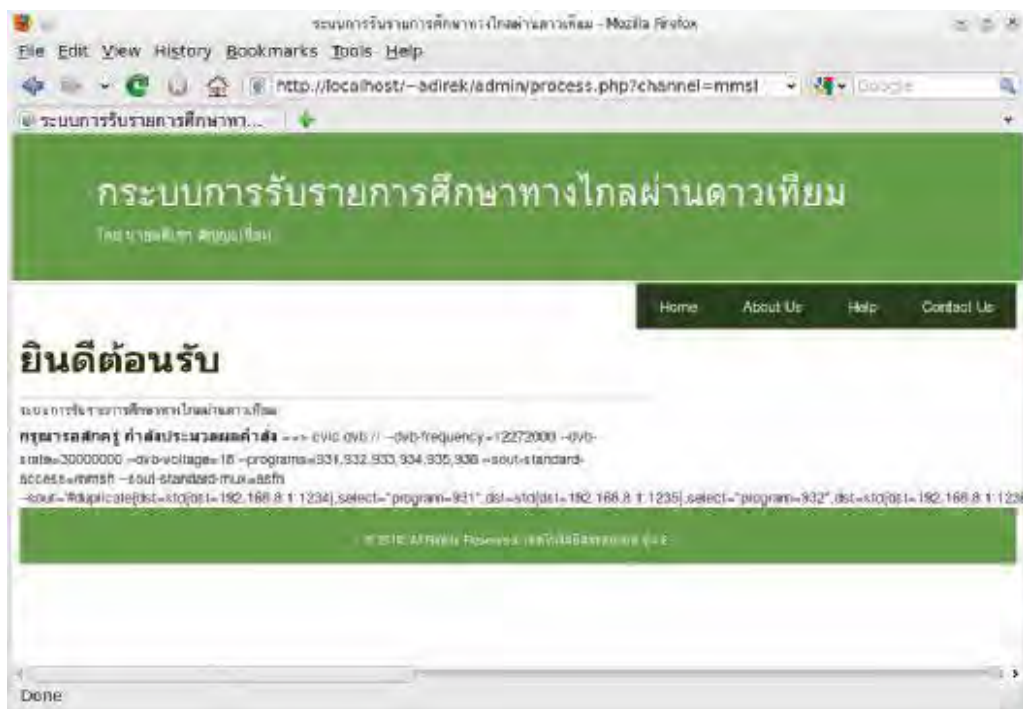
ระบบการรับรายการศึกษาทางไกลผ่านดาวเทียม - Mozilla Firefox

File Edit View History Bookmarks Tools Help

http://localhost/~adirek/admin/process.php?channel=mmst

Google

ระบบการรับรายการศึกษาทา...

กระบบการรับรายการศึกษาทางไกลผ่านดาวเทียม

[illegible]

Home About Us Help Contact Us

ยินดีต้อนรับ

ระบบการรับรายการศึกษาทางไกลผ่านดาวเทียม

กรุณารอสักครู่ กำลังประมวลผลคำสั่ง ==> cvlc dvb:// --dvb-frequency=12272000 --dvb-srate=30000000 --dvb-voltage=18 --programs=931,932,933,934,935,936 --sout-standard-access=mmsh --sout-standard-mux=asfh --sout="#duplicate{dst=std{dst=192.168.8.1:1234},select="program=931",dst=std{dst=192.168.8.1:1235},select="program=932",dst=std{dst=192.168.8.1:123

© 2010 All Rights Reserved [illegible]

Done